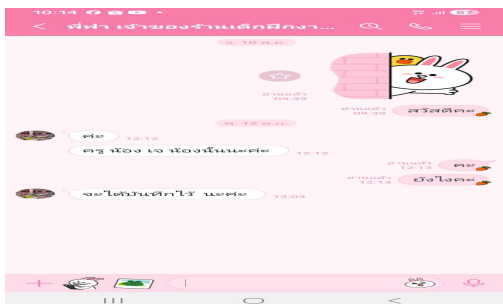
10:14
พี่ฟ้า เจ้าของร้านเค้กฟักงา...
จ. 10 พ.ย.
อ่านแล้ว 09:39
อ่านแล้ว 09:39
สวัสดีค่ะ
พ. 12 พ.ย.
ค่ะ 12:12
ครู น้อง เจ น้องนั้นนะค่ะ 12:12
อ่านแล้ว 12:13
ค่ะ
อ่านแล้ว 12:13
ยังไงคะ
จะได้มาเค้กไว้ นะค่ะ 13:03